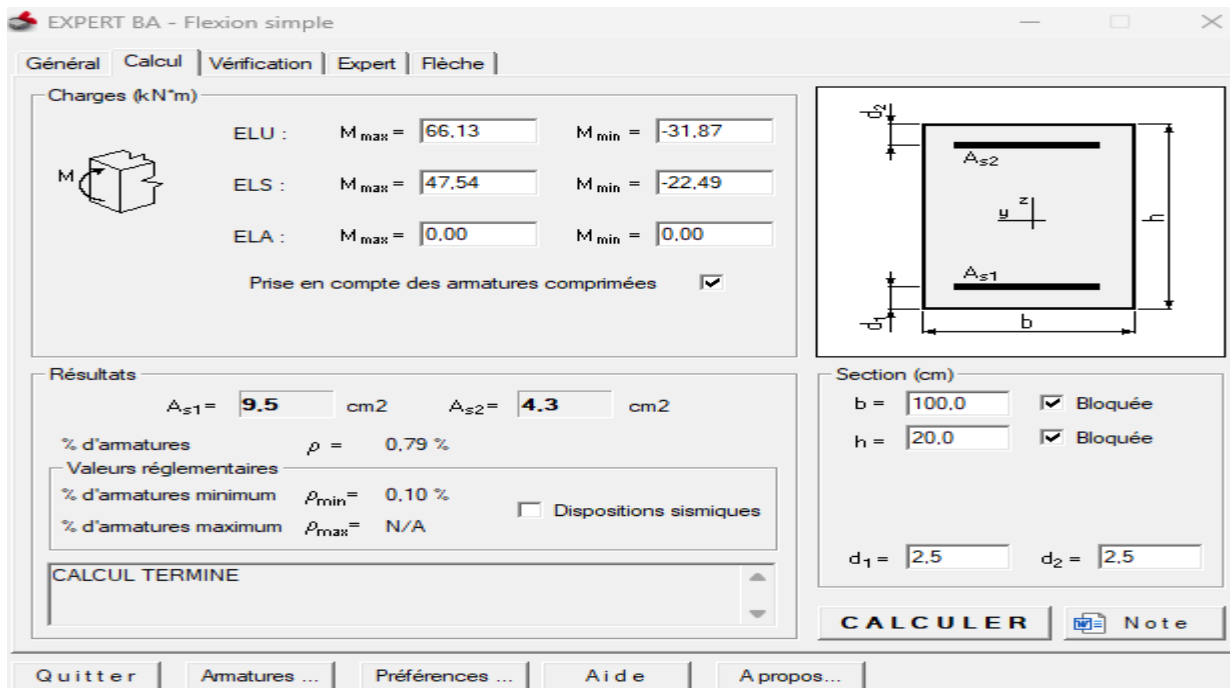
EXPERT BA - Flexion simple

Général | Calcul | Vérification | Expert | Flèche

Charges (kN*m)

M

ELU : $M_{max}$ = 66,13 $M_{min}$ = -31,87

ELS : $M_{max}$ = 47,54 $M_{min}$ = -22,49

ELA : $M_{max}$ = 0,00 $M_{min}$ = 0,00

Prise en compte des armatures comprimées ☑

$d_2$

$A_{s2}$

z

y

h

$A_{s1}$

$d_1$

b

Résultats

$A_{s1}$= 9,5 cm2 $A_{s2}$= 4,3 cm2

% d'armatures $\rho$ = 0,79 %

Valeurs réglementaires

% d'armatures minimum $\rho_{min}$= 0,10 %

% d'armatures maximum $\rho_{max}$= N/A

☐ Dispositions sismiques

CALCUL TERMINE

Section (cm)

b = 100,0 ☑ Bloquée

h = 20,0 ☑ Bloquée

$d_1$ = 2,5 $d_2$ = 2,5

CALCULER

Note

Quitter | Armatures ... | Préférences ... | Aide | A propos...